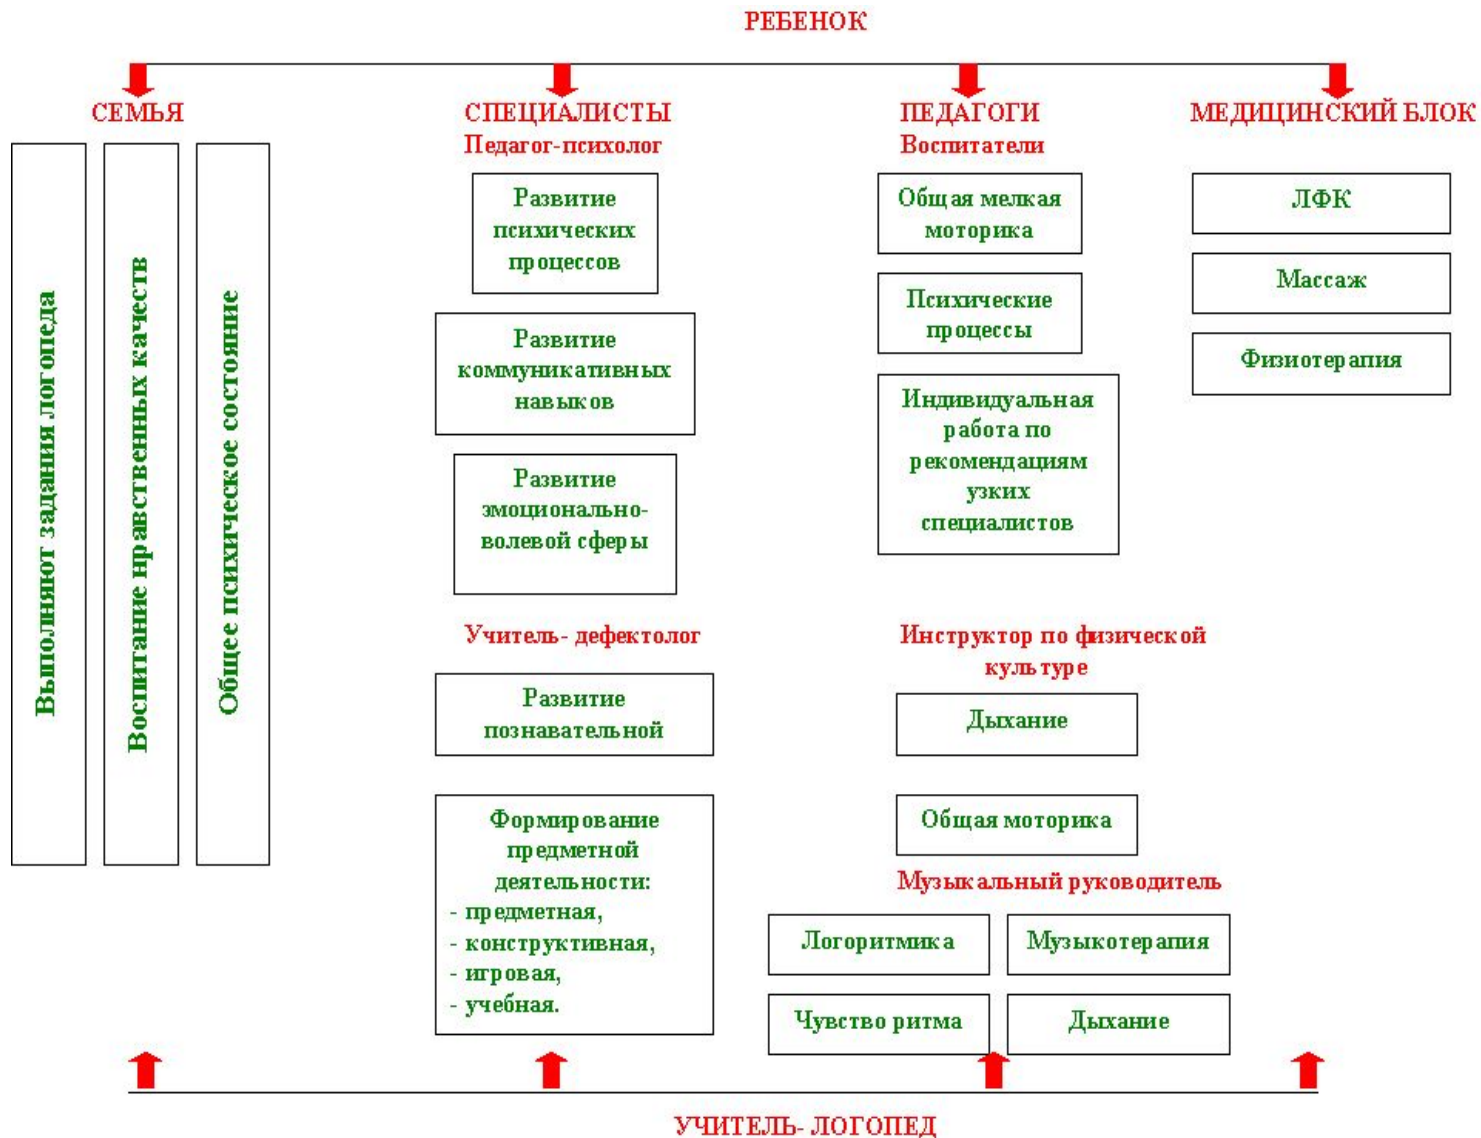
РЕБЕНОК

СЕМЬЯ

Выполняют задания логопеда

Воспитание нравственных качеств

Общее психическое состояние

СПЕЦИАЛИСТЫ
Педагог-психолог

Развитие психических процессов

Развитие коммуникативных навыков

Развитие эмоционально-волевой сферы

Учитель- дефектолог

Развитие познавательной

Формирование предметной деятельности:
- предметная,
- конструктивная,
- игровая,
- учебная.

ПЕДАГОГИ
Воспитатели

Общая мелкая моторика

Психические процессы

Индивидуальная работа по рекомендациям узких специалистов

Инструктор по физической культуре

Дыхание

Общая моторика

Музыкальный руководитель

Логоритмика

Музыкотерапия

Чувство ритма

Дыхание

МЕДИЦИНСКИЙ БЛОК

ЛФК

Массаж

Физиотерапия

УЧИТЕЛЬ- ЛОГОПЕД